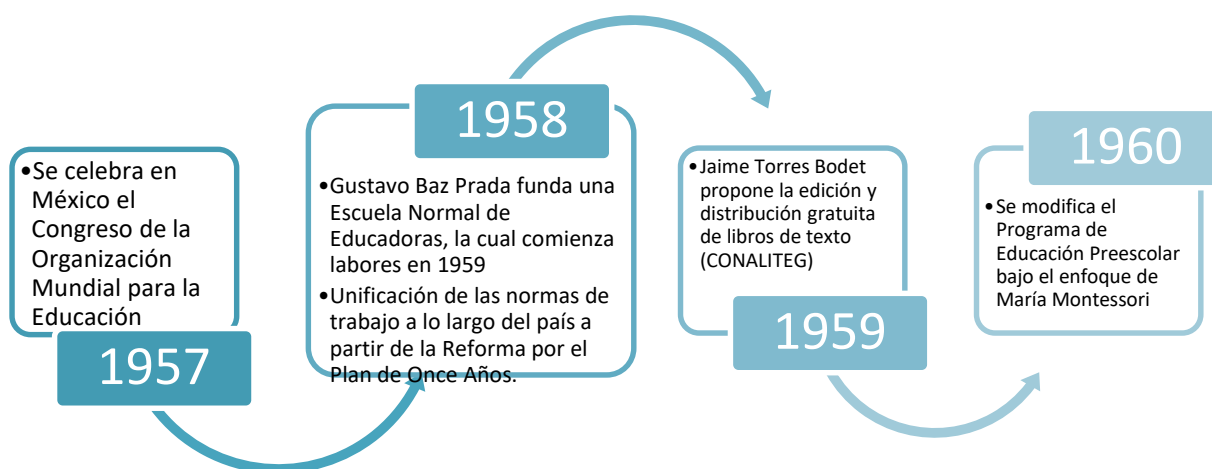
•Se celebra en México el Congreso de la Organización Mundial para la Educación

1957

1958

•Gustavo Baz Prada funda una Escuela Normal de Educadoras, la cual comienza labores en 1959
•Unificación de las normas de trabajo a lo largo del país a partir de la Reforma por el Plan de Once Años.

•Jaime Torres Bodet propone la edición y distribución gratuita de libros de texto (CONALITEG)

1959

1960

•Se modifica el Programa de Educación Preescolar bajo el enfoque de María Montessori